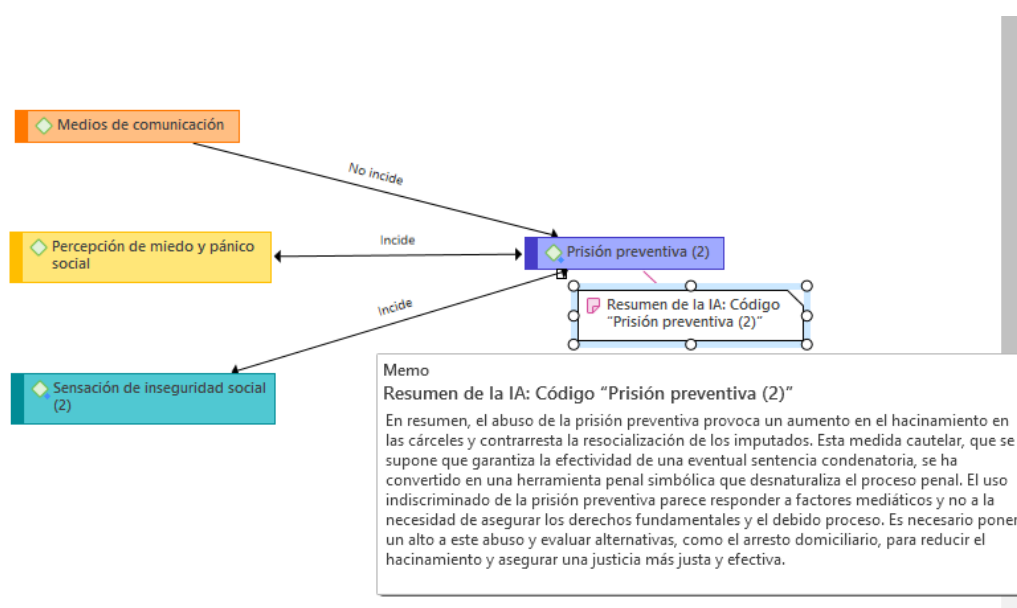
Medios de comunicación

No incide

Percepción de miedo y pánico social

Incide

Prisión preventiva (2)

Incide

Resumen de la IA: Código "Prisión preventiva (2)"

Sensación de inseguridad social (2)

Memo

Resumen de la IA: Código “Prisión preventiva (2)”

En resumen, el abuso de la prisión preventiva provoca un aumento en el hacinamiento en las cárceles y contrarresta la resocialización de los imputados. Esta medida cautelar, que se supone que garantiza la efectividad de una eventual sentencia condenatoria, se ha convertido en una herramienta penal simbólica que desnaturaliza el proceso penal. El uso indiscriminado de la prisión preventiva parece responder a factores mediáticos y no a la necesidad de asegurar los derechos fundamentales y el debido proceso. Es necesario poner un alto a este abuso y evaluar alternativas, como el arresto domiciliario, para reducir el hacinamiento y asegurar una justicia más justa y efectiva.